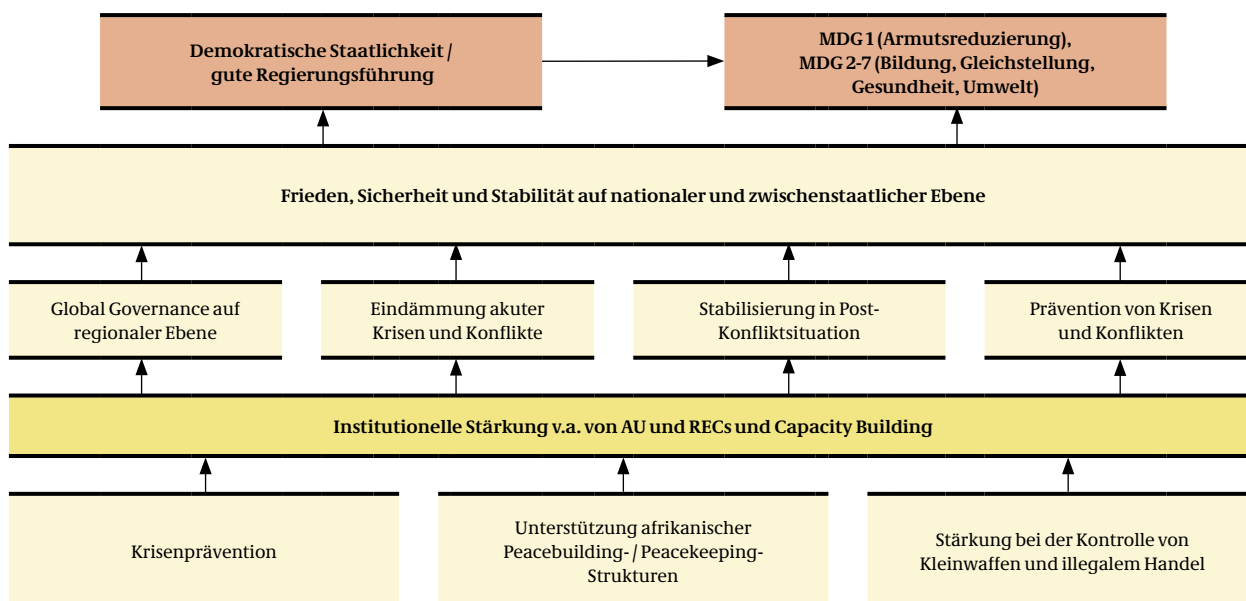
Demokratische Staatlichkeit / gute Regierungsführung

MDG 1 (Armutsreduzierung), MDG 2-7 (Bildung, Gleichstellung, Gesundheit, Umwelt)

Frieden, Sicherheit und Stabilität auf nationaler und zwischenstaatlicher Ebene

Global Governance auf regionaler Ebene

Eindämmung akuter Krisen und Konflikte

Stabilisierung in Post-Konfliktsituation

Prävention von Krisen und Konflikten

Institutionelle Stärkung v.a. von AU und RECs und Capacity Building

Krisenprävention

Unterstützung afrikanischer Peacebuilding- / Peacekeeping-Strukturen

Stärkung bei der Kontrolle von Kleinwaffen und illegalem Handel